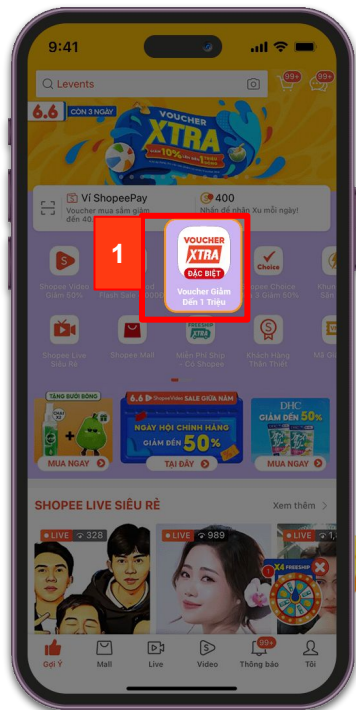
9:41

Levents

99+

99+

6.6 CÒN 3 NGÀY

VOUCHER XTRA

10%

1

Ví ShopeePay

Voucher mua sắm giảm

400

Nhấn để nhận Xu mỗi ngày!

1

VOUCHER XTRA ĐẶC BIỆT

Voucher Giảm Đến 1 Triệu

Shopee Video Giảm 50%

Flash Sale

Choice

3 Choice 50%

Khu

Shopee Live Siêu Rẻ

Shopee Mall

Miễn Phí Ship - Có Shopee

Khách Hàng Thân Thiết

Mã G

TẶNG BƯỞI BÔNG

6.6 ShopeeVideo SALE GIỮA NĂM

NGÀY HỘI CHÍNH HÃNG

GIẢM ĐẾN 50%

DHC GIẢM ĐẾN 50%

MUA NGAY

TẠI ĐÂY

MUA NGAY

SHOPEE LIVE SIÊU RẺ

Xem thêm

LIVE 328

LIVE 989

LIVE

X4 FREESHIP

Gợi Ý

Mall

Live

Video

60+

Thông báo

Tôi